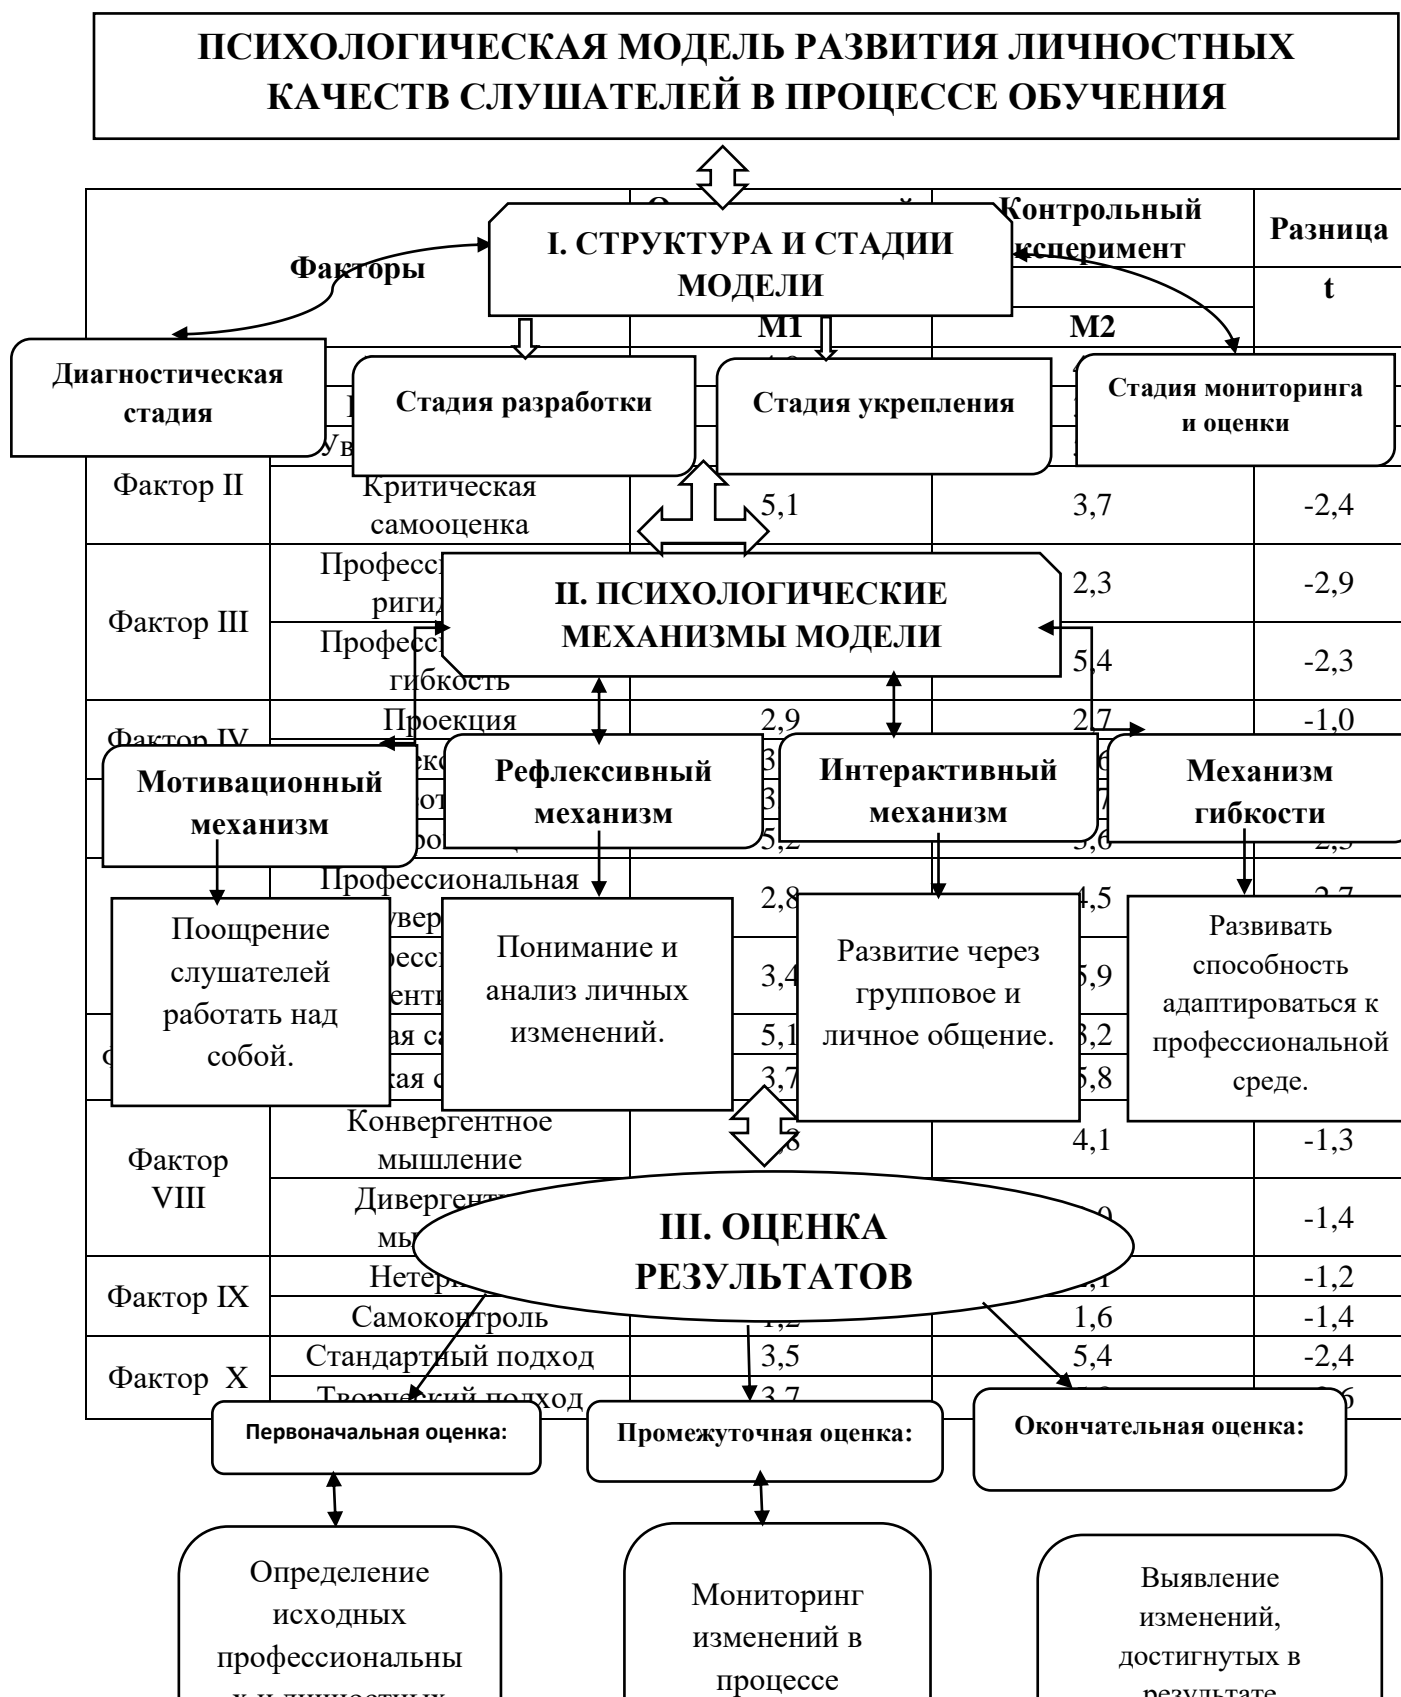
ПСИХОЛОГИЧЕСКАЯ МОДЕЛЬ РАЗВИТИЯ ЛИЧНОСТНЫХ КАЧЕСТВ СЛУШАТЕЛЕЙ В ПРОЦЕССЕ ОБУЧЕНИЯ

I. СТРУКТУРА И СТАДИИ МОДЕЛИ

Факторы

Контрольный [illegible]ксперимент

Разница

t

M1

M2

Диагностическая стадия

Стадия разработки

Стадия укрепления

Стадия мониторинга и оценки

Фактор II

Критическая самооценка

5,1

3,7

-2,4

Фактор III

Професс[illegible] ригид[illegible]

2,3

-2,9

Профес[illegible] гибкость

5,4

-2,3

II. ПСИХОЛОГИЧЕСКИЕ МЕХАНИЗМЫ МОДЕЛИ

Фактор IV

Проекция

2,9

2,7

-1,0

Мотивационный механизм

Рефлексивный механизм

Интерактивный механизм

Механизм гибкости

5,2

Профессиональная

2,8

4,5

3,4

5,9

5,1

3,7

5,8

Поощрение слушателей работать над собой.

Понимание и анализ личных изменений.

Развитие через групповое и личное общение.

Развивать способность адаптироваться к профессиональной среде.

Фактор VIII

Конвергентное мышление

4,1

-1,3

Дивергент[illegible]

-1,4

III. ОЦЕНКА РЕЗУЛЬТАТОВ

Фактор IX

Нетер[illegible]

-1,2

Самоконтроль

1,6

-1,4

Фактор X

Стандартный подход

3,5

5,4

-2,4

Творческий подход

3,7

Первоначальная оценка:

Промежуточная оценка:

Окончательная оценка:

Определение исходных профессиональны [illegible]

Мониторинг изменений в процессе

Выявление изменений, достигнутых в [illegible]